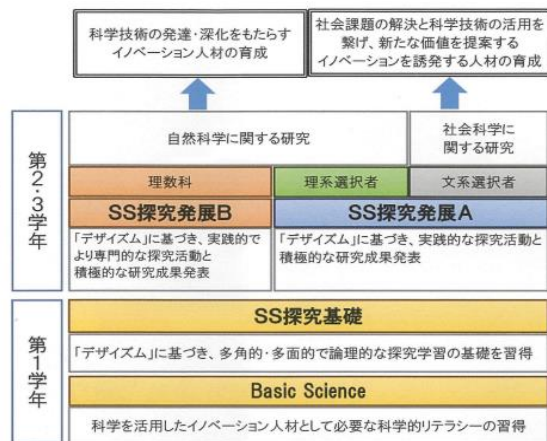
科学技術の発達・深化をもたらす
イノベーション人材の育成

社会課題の解決と科学技術の活用を
繋げ、新たな価値を提案する
イノベーションを誘発する人材の育成

第2・3学年

自然科学に関する研究

社会科学に
関する研究

理数科

理系選択者

文系選択者

SS探究発展B

SS探究発展A

「デザイズム」に基づき、実践的で
より専門的な探究活動と
積極的な研究成果発表

「デザイズム」に基づき、実践的な探究活動と
積極的な研究成果発表

第1学年

SS探究基礎

「デザイズム」に基づき、多角的・多面的で論理的な探究学習の基礎を習得

Basic Science

科学を活用したイノベーション人材として必要な科学的リテラシーの習得